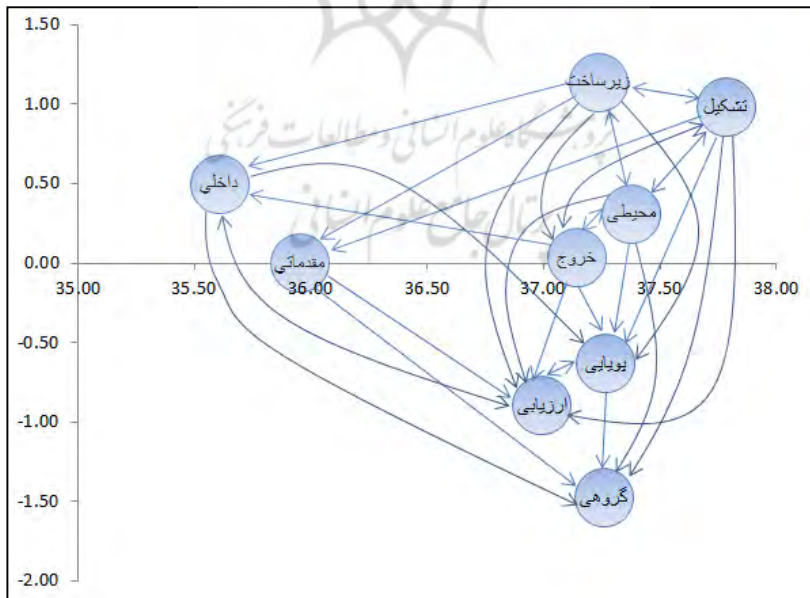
1.50
1.00
0.50
0.00
-0.50
-1.00
-1.50
-2.00
35.00
35.50
36.00
36.50
37.00
37.50
38.00
زیرساخت
تشکیل
داخلی
محیطی
خروج
مقدماتی
پویایی
ارزیابی
گروهی
پژوهشگاه علوم انسانی و مطالعات فرهنگی
پرتال جامع علوم انسانی